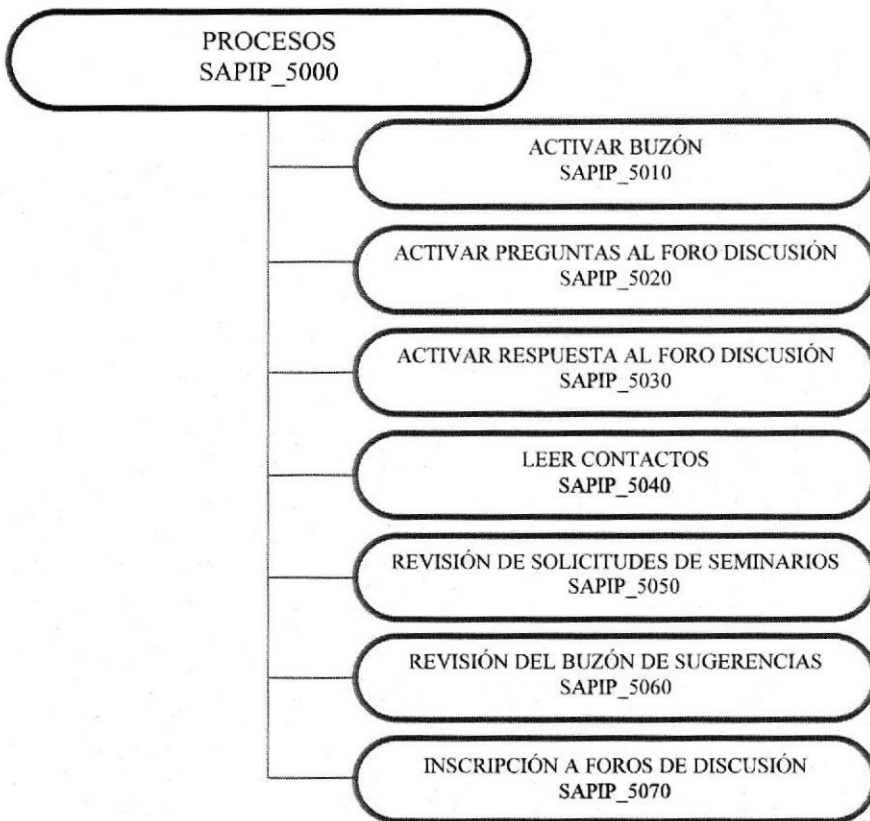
PROCESOS
SAPIP_5000

ACTIVAR BUZÓN
SAPIP_5010

ACTIVAR PREGUNTAS AL FORO DISCUSIÓN
SAPIP_5020

ACTIVAR RESPUESTA AL FORO DISCUSIÓN
SAPIP_5030

LEER CONTACTOS
SAPIP_5040

REVISIÓN DE SOLICITUDES DE SEMINARIOS
SAPIP_5050

REVISIÓN DEL BUZÓN DE SUGERENCIAS
SAPIP_5060

INSCRIPCIÓN A FOROS DE DISCUSIÓN
SAPIP_5070